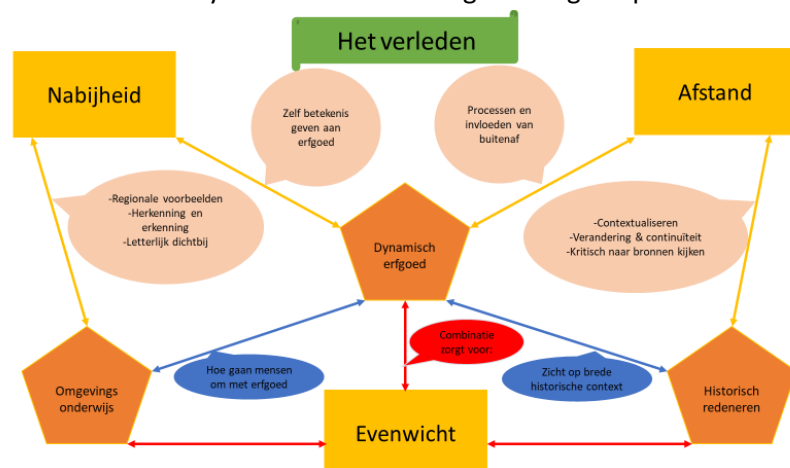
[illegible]

Het verleden

Nabijheid

Afstand

Zelf betekenis geven aan erfgoed

Processen en invloeden van buitenaf

-Regionale voorbeelden
-Herkenning en erkenning
-Letterlijk dichtbij

Dynamisch erfgoed

-Contextualiseren
-Verandering & continuïteit
-Kritisch naar bronnen kijken

Combinatie zorgt voor:

Hoe gaan mensen om met erfgoed

Zicht op brede historische context

Omgevings onderwijs

Historisch redeneren

Evenwicht